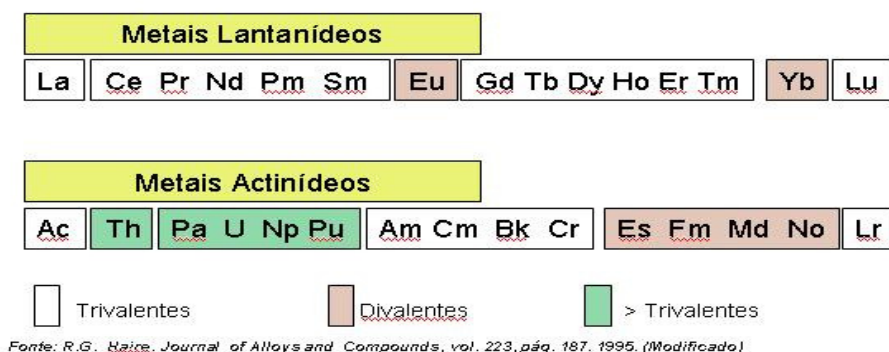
Metais Lantanídeos

La | Ce Pr Nd Pm Sm | Eu | Gd Tb Dy Ho Er Tm | Yb | Lu

Metais Actinídeos

Ac | Th | Pa U Np Pu | Am Cm Bk Cr | Es Fm Md No | Lr

Trivalentes
Divalentes
> Trivalentes

Fonte: R.G. Haire, Journal of Alloys and Compounds, vol. 223, pág. 187, 1995. (Modificado)